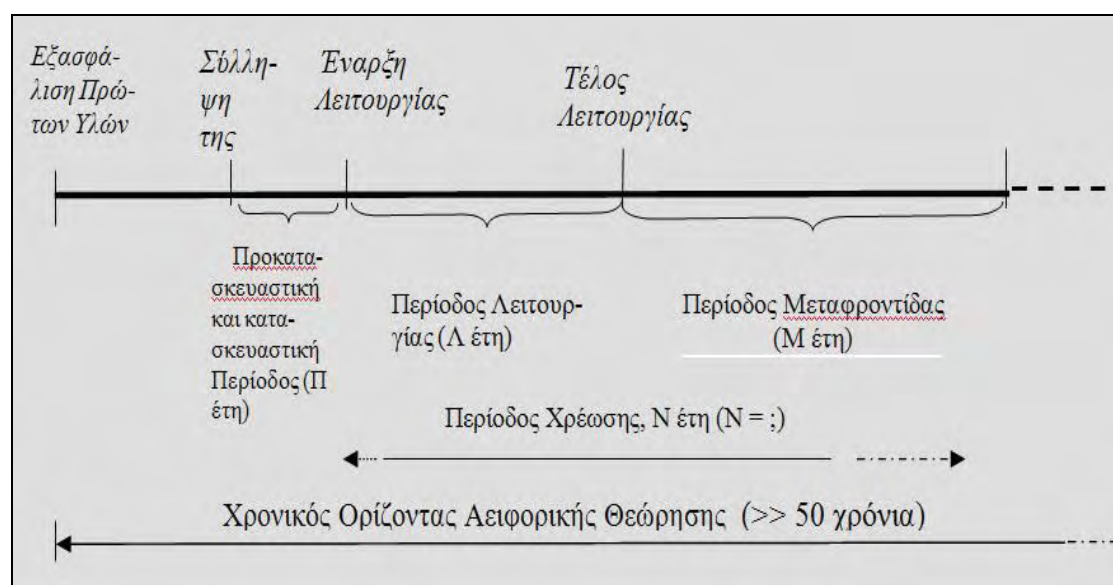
Εξασφάλιση Πρώτων Υλών

Σύλληψη της

Έναρξη Λειτουργίας

Τέλος Λειτουργίας

Προκατασκευαστική και κατασκευαστική Περίοδος (Π έτη)

Περίοδος Λειτουργίας (Λ έτη)

Περίοδος Μεταφροντίδας (Μ έτη)

Περίοδος Χρέωσης, Ν έτη (Ν = ;)

Χρονικός Ορίζοντας Αειφορικής Θεώρησης (>> 50 χρόνια)